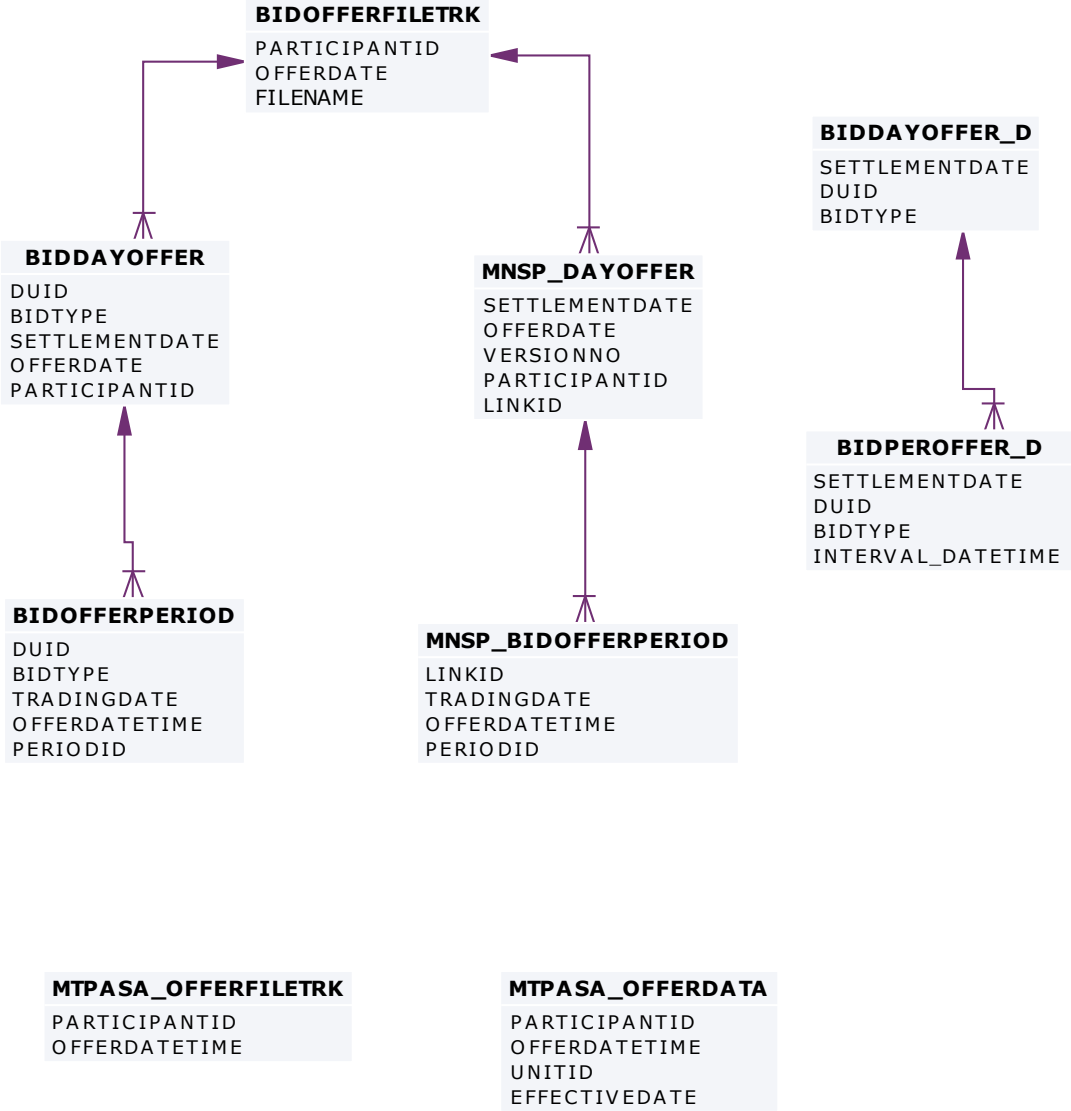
BIDOFFERFILETRK
PARTICIPANTID
OFFERDATE
FILENAME

BIDDAYOFFER_D
SETTLEMENTDATE
DUID
BIDTYPE

BIDDAYOFFER
DUID
BIDTYPE
SETTLEMENTDATE
OFFERDATE
PARTICIPANTID

MNSP_DAYOFFER
SETTLEMENTDATE
OFFERDATE
VERSIONNO
PARTICIPANTID
LINKID

BIDPEROFFER_D
SETTLEMENTDATE
DUID
BIDTYPE
INTERVAL_DATETIME

BIDOFFERPERIOD
DUID
BIDTYPE
TRADINGDATE
OFFERDATETIME
PERIODID

MNSP_BIDOFFERPERIOD
LINKID
TRADINGDATE
OFFERDATETIME
PERIODID

MTPASA_OFFERFILETRK
PARTICIPANTID
OFFERDATETIME

MTPASA_OFFERDATA
PARTICIPANTID
OFFERDATETIME
UNITID
EFFECTIVEDATE